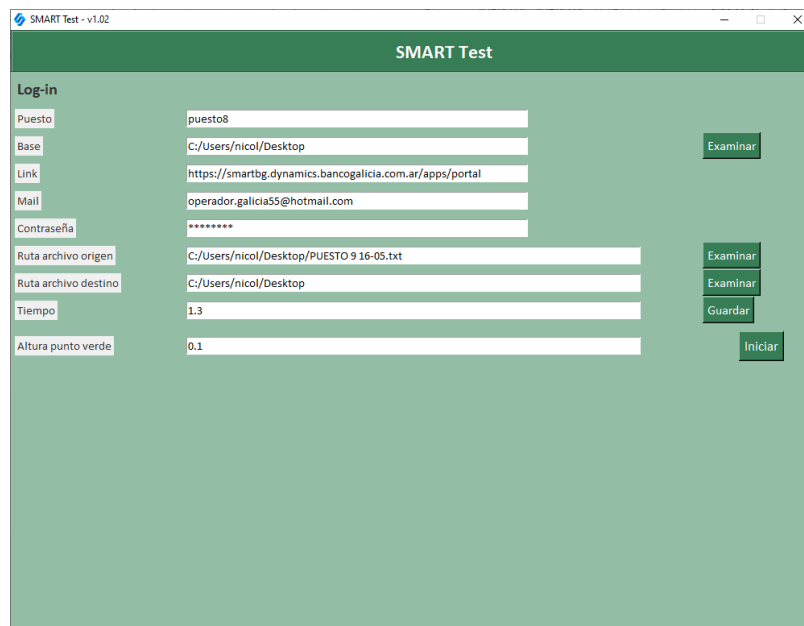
SMART Test - v1.02

SMART Test

Log-in

Puesto
puesto8

Base
C:/Users/nicol/Desktop
Examinar

Link
https://smartbg.dynamics.bancogalicia.com.ar/apps/portal

Mail
operador.galicia55@hotmail.com

Contraseña
********

Ruta archivo origen
C:/Users/nicol/Desktop/PUESTO 9 16-05.txt
Examinar

Ruta archivo destino
C:/Users/nicol/Desktop
Examinar

Tiempo
1.3
Guardar

Altura punto verde
0.1
Iniciar